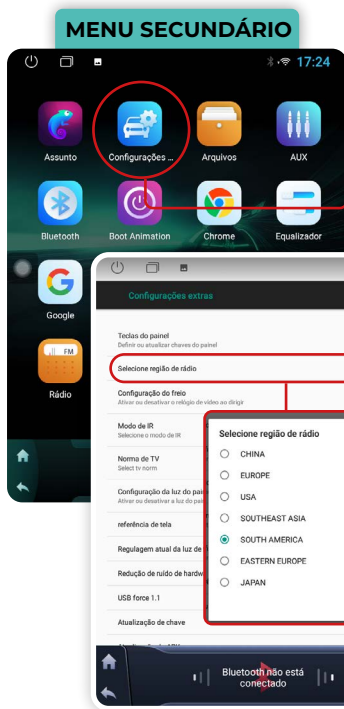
MENU SECUNDÁRIO

17:24

Assunto
Configurações ...
Arquivos
AUX
Bluetooth
Boot Animation
Chrome
Equalizador
Google
FM
Rádio

Configurações extras

Teclas do painel
Definir ou atualizar chaves do painel

Selecione região de rádio

Configuração do freio
Ativar ou desativar o relógio de vídeo ao dirigir

Modo de IR
Selecione o modo de IR

Norma de TV
Select tv norm

Configuração da luz do pai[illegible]
Ativar ou desativar a luz do pai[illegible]

referência de tela

Regulagem atual da luz de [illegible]

Redução de ruído de hardw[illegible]

USB force 1.1

Atualização de chave

Selecione região de rádio

CHINA
EUROPE
USA
SOUTHEAST ASIA
SOUTH AMERICA
EASTERN EUROPE
JAPAN

Bluetooth não está conectado